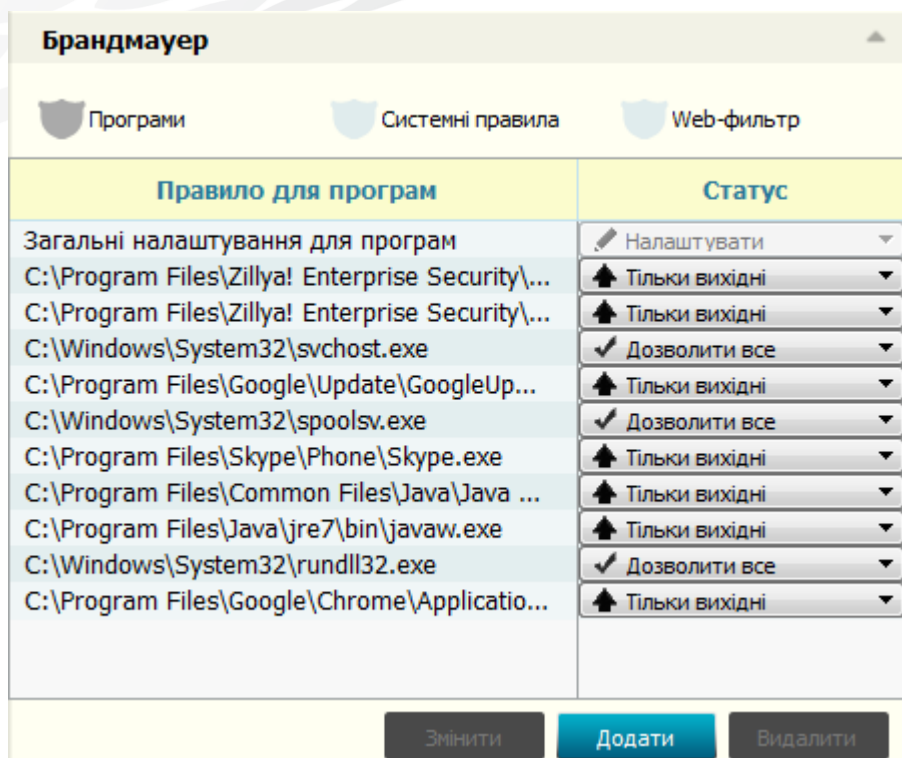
Брандмауер

Програми Системні правила Web-фильтр

| Правило для програм | Статус |
|---|---|
| Загальні налаштування для програм | Налаштувати |
| C:\Program Files\Zillya! Enterprise Security\... | Тільки вихідні |
| C:\Program Files\Zillya! Enterprise Security\... | Тільки вихідні |
| C:\Windows\System32\svchost.exe | Дозволити все |
| C:\Program Files\Google\Update\GoogleUp... | Тільки вихідні |
| C:\Windows\System32\spoolsv.exe | Дозволити все |
| C:\Program Files\Skype\Phone\Skype.exe | Тільки вихідні |
| C:\Program Files\Common Files\Java\Java ... | Тільки вихідні |
| C:\Program Files\Java\jre7\bin\javaw.exe | Тільки вихідні |
| C:\Windows\System32\rundll32.exe | Дозволити все |
| C:\Program Files\Google\Chrome\Applicatio... | Тільки вихідні |

Змінити Додати Видалити